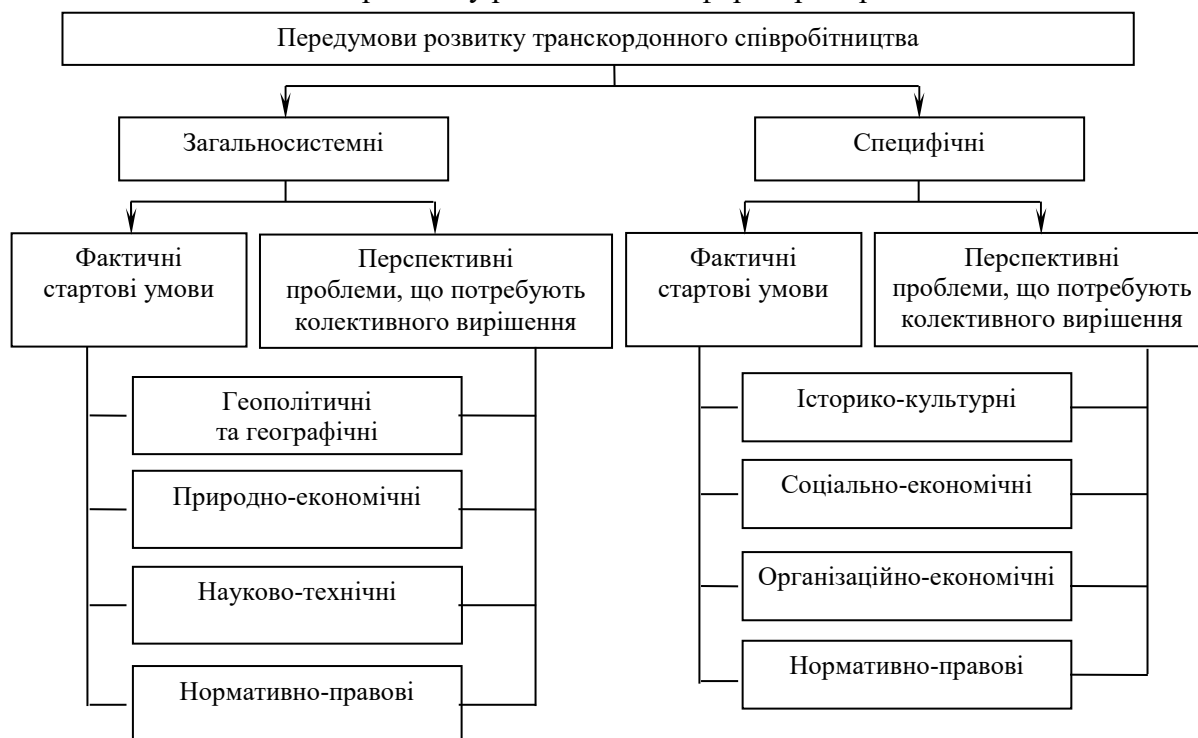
Передумови розвитку транскордонного співробітництва

Загальносистемні

Специфічні

Фактичні стартові умови

Перспективні проблеми, що потребують колективного вирішення

Фактичні стартові умови

Перспективні проблеми, що потребують колективного вирішення

Геополітичні та географічні

Природно-економічні

Науково-технічні

Нормативно-правові

Історико-культурні

Соціально-економічні

Організаційно-економічні

Нормативно-правові